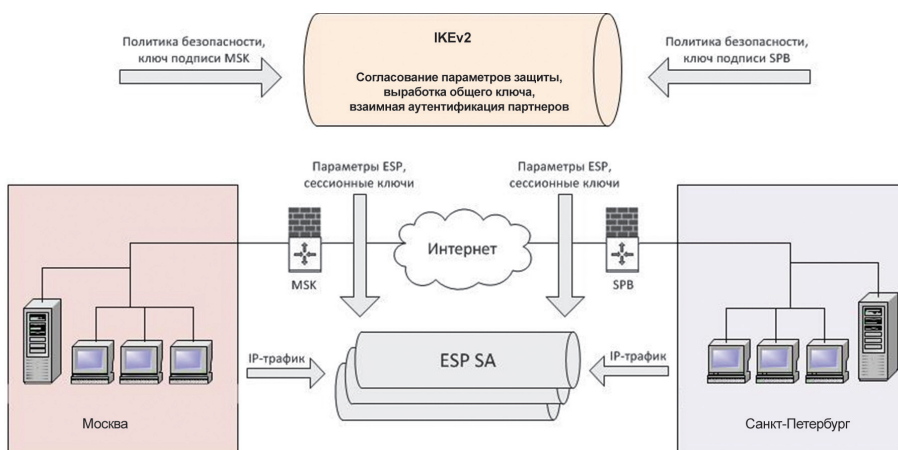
Политика безопасности, ключ подписи MSK

IKEv2

Согласование параметров защиты, выработка общего ключа, взаимная аутентификация партнеров

Политика безопасности, ключ подписи SPB

Параметры ESP, сессионные ключи

Параметры ESP, сессионные ключи

Интернет

MSK

SPB

IP-трафик

ESP SA

IP-трафик

Москва

Санкт-Петербург